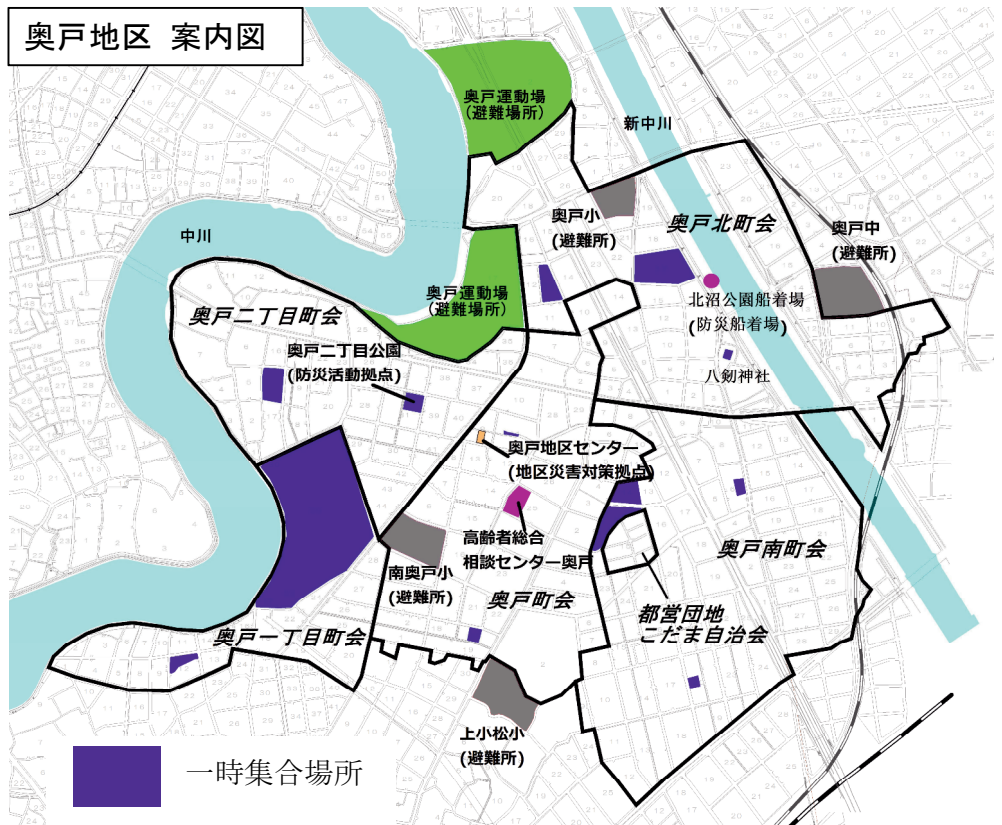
奥戸地区 案内図

奥戸運動場
(避難場所)

新中川

奥戸小
(避難所)

奥戸北町会

奥戸中
(避難所)

中川

奥戸運動場
(避難場所)

北沼公園船着場
(防災船着場)

奥戸二丁目町会

奥戸二丁目公園
(防災活動拠点)

八劔神社

奥戸地区センター
(地区災害対策拠点)

高齢者総合
相談センター奥戸

奥戸南町会

南奥戸小
(避難所)

奥戸町会

都営団地
こだま自治会

奥戸一丁目町会

上小松小
(避難所)

一時集合場所